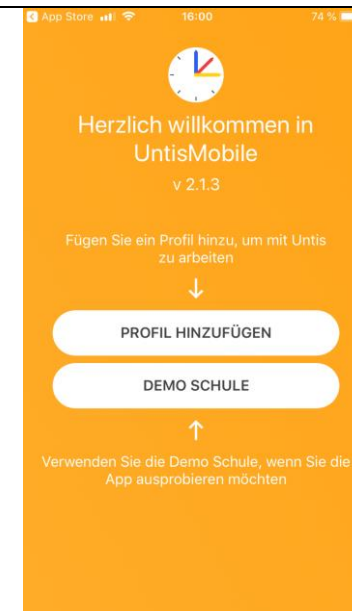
App Store 16:00 74 %

Herzlich willkommen in UntisMobile

v 2.1.3

Fügen Sie ein Profil hinzu, um mit Untis zu arbeiten

↓

PROFIL HINZUFÜGEN

DEMO SCHULE

↑

Verwenden Sie die Demo Schule, wenn Sie die App ausprobieren möchten